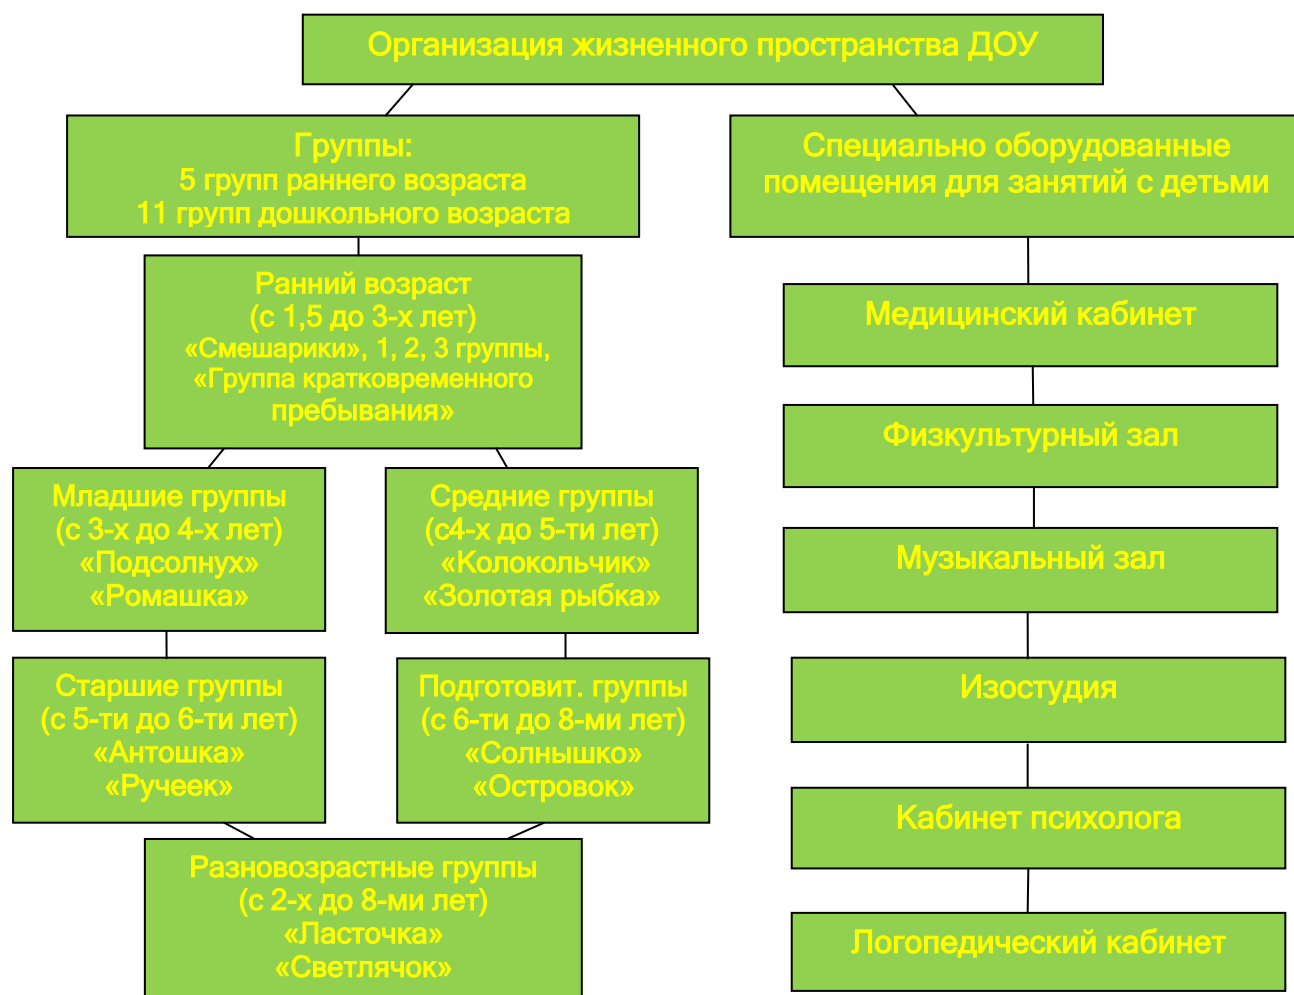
Организация жизненного пространства ДОУ

Группы:
5 групп раннего возраста
11 групп дошкольного возраста

Специально оборудованные помещения для занятий с детьми

Ранний возраст
(с 1,5 до 3-х лет)
«Смешарики», 1, 2, 3 группы,
«Группа кратковременного пребывания»

Медицинский кабинет

Физкультурный зал

Младшие группы
(с 3-х до 4-х лет)
«Подсолнух»
«Ромашка»

Средние группы
(с4-х до 5-ти лет)
«Колокольчик»
«Золотая рыбка»

Музыкальный зал

Старшие группы
(с 5-ти до 6-ти лет)
«Антошка»
«Ручеек»

Подготовит. группы
(с 6-ти до 8-ми лет)
«Солнышко»
«Островок»

Изостудия

Кабинет психолога

Разновозрастные группы
(с 2-х до 8-ми лет)
«Ласточка»
«Светлячок»

Логопедический кабинет